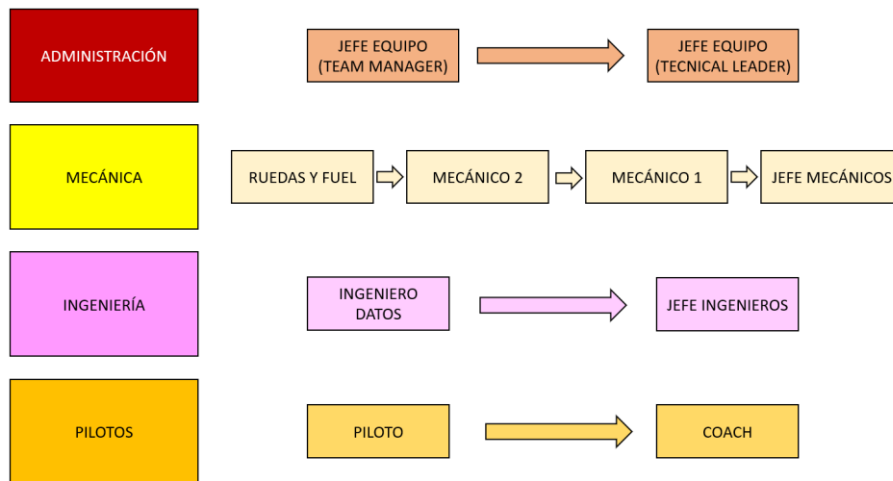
ADMINISTRACIÓN

JEFE EQUIPO (TEAM MANAGER)

JEFE EQUIPO (TECNICAL LEADER)

MECÁNICA

RUEDAS Y FUEL

MECÁNICO 2

MECÁNICO 1

JEFE MECÁNICOS

INGENIERÍA

INGENIERO DATOS

JEFE INGENIEROS

PILOTOS

PILOTO

COACH